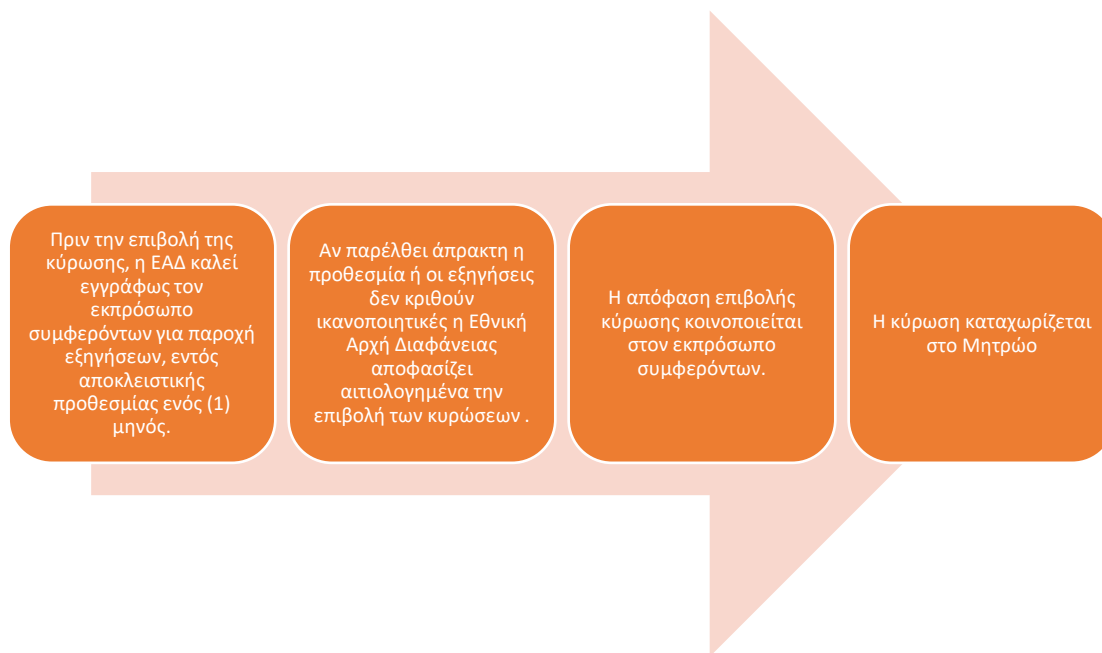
Πριν την επιβολή της κύρωσης, η ΕΑΔ καλεί εγγράφως τον εκπρόσωπο συμφερόντων για παροχή εξηγήσεων, εντός αποκλειστικής προθεσμίας ενός (1) μηνός.

Αν παρέλθει άπρακτη η προθεσμία ή οι εξηγήσεις δεν κριθούν ικανοποιητικές η Εθνική Αρχή Διαφάνειας αποφασίζει αιτιολογημένα την επιβολή των κυρώσεων .

Η απόφαση επιβολής κύρωσης κοινοποιείται στον εκπρόσωπο συμφερόντων.

Η κύρωση καταχωρίζεται στο Μητρώο